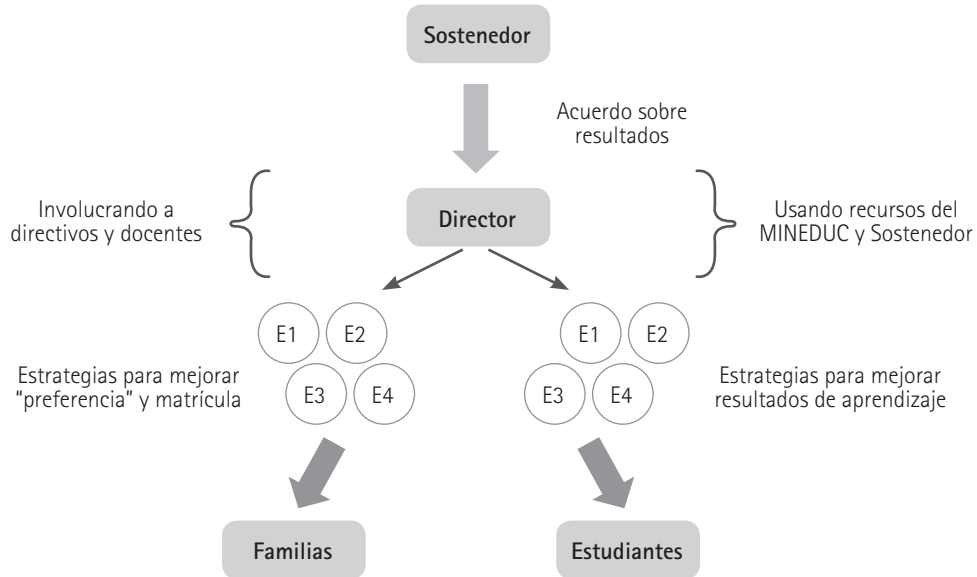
Sostenedor

Acuerdo sobre resultados

Involucrando a directivos y docentes

Director

Usando recursos del MINEDUC y Sostenedor

E1 E2 E3 E4

Estrategias para mejorar "preferencia" y matrícula

E1 E2 E3 E4

Estrategias para mejorar resultados de aprendizaje

Familias

Estudiantes